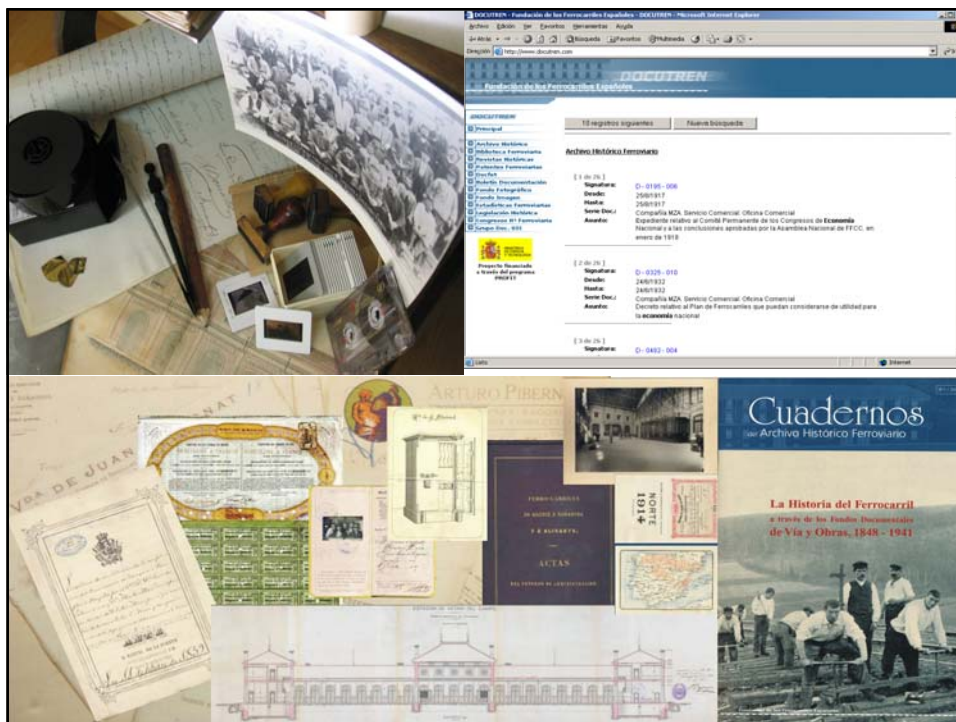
DOCUTREN - Fundación de los Ferrocarriles Españoles - DOCUTREN - Microsoft Internet Explorer

Archivo Edición Ver Favoritos Herramientas Ayuda

Atrás Búsqueda Favoritos Multimedia

Dirección http://www.docutren.com

DOCUTREN

Fundación de los Ferrocarriles Españoles

DOCUTREN

Principal

Archivo Histórico
Biblioteca Ferroviaria
Revistas Históricas
Patentes Ferroviarias
Docfel
Boletín Documentación
Fondo Fotográfico
Fondo Imagen
Estadísticas Ferroviarias
Legislación Histórica
Congresos Ferroviarios
Tango Doc. XXI

Proyecto financiado a través del programa PROFIT

10 registros siguientes | Nueva búsqueda

Archivo Histórico Ferroviario

[ 1 de 26 ]
Signatura: D - 0195 - 006
Desde: 25/8/1917
Hasta: 25/8/1917
Serie Doc.: Compañía MZA. Servicio Comercial. Oficina Comercial
Asunto: Expediente relativo al Comité Permanente de los Congresos de Economía Nacional y a las conclusiones aprobadas por la Asamblea Nacional de FFCC, en enero de 1918

[ 2 de 26 ]
Signatura: D - 0325 - 010
Desde: 24/8/1932
Hasta: 24/8/1932
Serie Doc.: Compañía MZA. Servicio Comercial. Oficina Comercial
Asunto: Decreto relativo al Plan de Ferrocarriles que puedan considerarse de utilidad para la economía nacional

[ 3 de 26 ]
Signatura: D - 0492 - 004

Listo | Internet

ARTURO PIBERN

VDA DE JUAN

NAT

NORTE 1914

FERRO-CARRILES DE MADRID A ZARAGOZA Y Á ALICANTE.

ACTAS

Cuadernos del Archivo Histórico Ferroviario

La Historia del Ferrocarril a través de los Fondos Documentales de Vía y Obras, 1848 - 1941